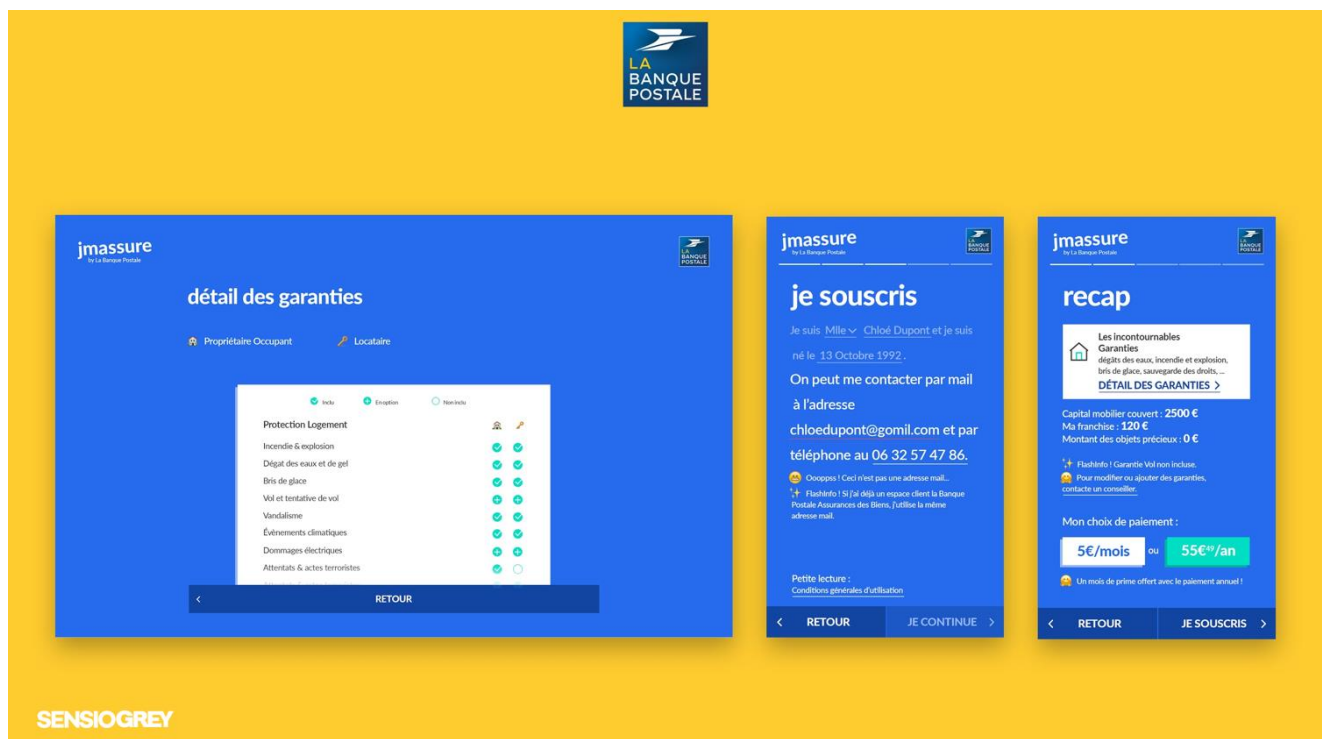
LA BANQUE POSTALE

jmassure
by La Banque Postale

LA BANQUE POSTALE

détail des garanties

Propriétaire Occupant

Locataire

Inclu

Enoption

Non inclu

Protection Logement

Incendie & explosion

Dégat des eaux et de gel

Bris de glace

Vol et tentative de vol

Vandalisme

Événements climatiques

Dommages électriques

Attentats & actes terroristes

RETOUR

jmassure
by La Banque Postale

LA BANQUE POSTALE

je souscris

Je suis Mlle Chloé Dupont et je suis née le 13 Octobre 1992.

On peut me contacter par mail à l'adresse chloedupont@gomil.com et par téléphone au 06 32 57 47 86.

Oooppss ! Ceci n'est pas une adresse mail...

FlashInfo ! Si j'ai déjà un espace client la Banque Postale Assurances des Biens, j'utilise la même adresse mail.

Petite lecture :
Conditions générales d'utilisation

RETOUR

JE CONTINUE

jmassure
by La Banque Postale

LA BANQUE POSTALE

recap

Les incontournables
Garanties
dégâts des eaux, incendie et explosion, bris de glace, sauvegarde des droits, ...
DÉTAIL DES GARANTIES

Capital mobilier couvert : 2500 €
Ma franchise : 120 €
Montant des objets précieux : 0 €

FlashInfo ! Garantie Vol non incluse.

Pour modifier ou ajouter des garanties, contacte un conseiller.

Mon choix de paiement :

5€/mois

ou

55€$^{49}$/an

Un mois de prime offert avec le paiement annuel !

RETOUR

JE SOUSCRIS

SENSIOGREY